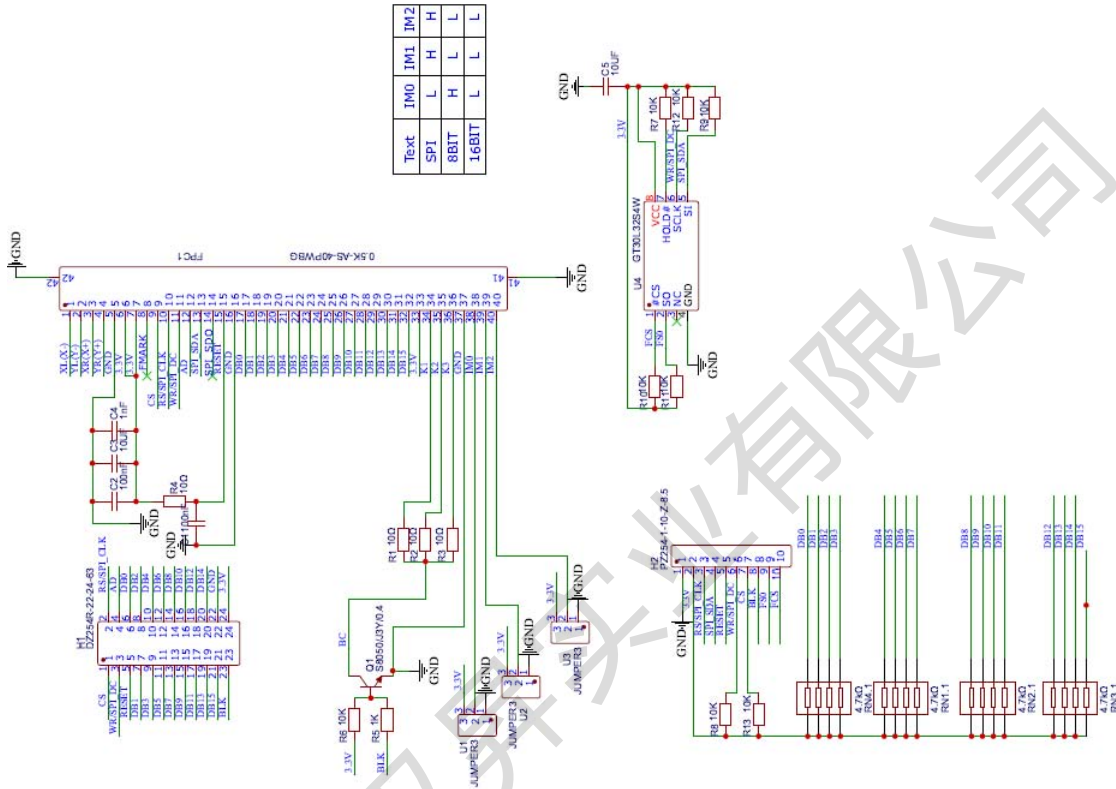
| Text | IM0 | IM1 | IM2 |
|---|---|---|---|
| SPI | L | H | H |
| 8BIT | H | L | L |
| 16BIT | L | L | L |

GND
C5
10UF
3.3V
R7 10K
R12 10K
R9 10K
WR/SPI_DC
SPI_SDA
VCC 8
HOLD# 7
SCLK 6
SI 5
GT30L32S4W
U4
CS 1
SO 2
NC 3
GND 4
FCS
FS0
GND
R10 10K
R11 10K

GND
FPC1
0.5K-AS-40PWBG
42
41
GND
1 2 3 4 5 6 7 8 9 10 11 12 13 14 15 16 17 18 19 20 21 22 23 24 25 26 27 28 29 30 31 32 33 34 35 36 37 38 39 40
XL(X-)
YU(Y-)
XR(X+)
YD(Y+)
GND
3.3V
3.3V
FMARK
CS
RS/SPI_CLK
WR/SPI_DC
RD
SPI_SDA
SPI_SDO
RESET
GND
DB0 DB1 DB2 DB3 DB4 DB5 DB6 DB7 DB8 DB9 DB10 DB11 DB12 DB13 DB14 DB15
3.3V
K1 K2 K3
GND
IM0 IM1 IM2
C4 1nF
C3 10uF
C2 100nF
R4 10Ω
C1 100nF
GND
GND
R1 10Ω
R2 10Ω
R3 10Ω

H1
DZ254R-22-24-63
RS/SPI_CLK
RD
DB0
DB2
DB4
DB6
DB8
DB10
DB12
DB14
GND
3.3V
CS
WR/SPI_DC
DB1
DB3
DB5
DB7
DB9
DB11
DB13
DB15
BLK
2 4 6 8 10 12 14 16 18 20 22 24
1 3 5 7 9 11 13 15 17 19 21 23

BC
Q1
S8050J3Y0.4
GND
R6 10K
R5 1K
3.3V
BLK
3.3V
U1
JUMPER3
GND
3.3V
JUMPER3
U2
GND
3.3V
U3
JUMPER3
GND

H2
PZ254-1-10-Z-8.5
3.3V
RS/SPI_CLK
SPI_SDA
RESET
WR/SPI_DC
CS
BLK
FS0
FCS
1 2 3 4 5 6 7 8 9 10
GND
R8 10K
R13 10K
DB0 DB1 DB2 DB3
DB4 DB5 DB6 DB7
DB8 DB9 DB10 DB11
DB12 DB13 DB14 DB15
4.7kΩ RN4.1
4.7kΩ RN1.1
4.7kΩ RN2.1
4.7kΩ RN3.1